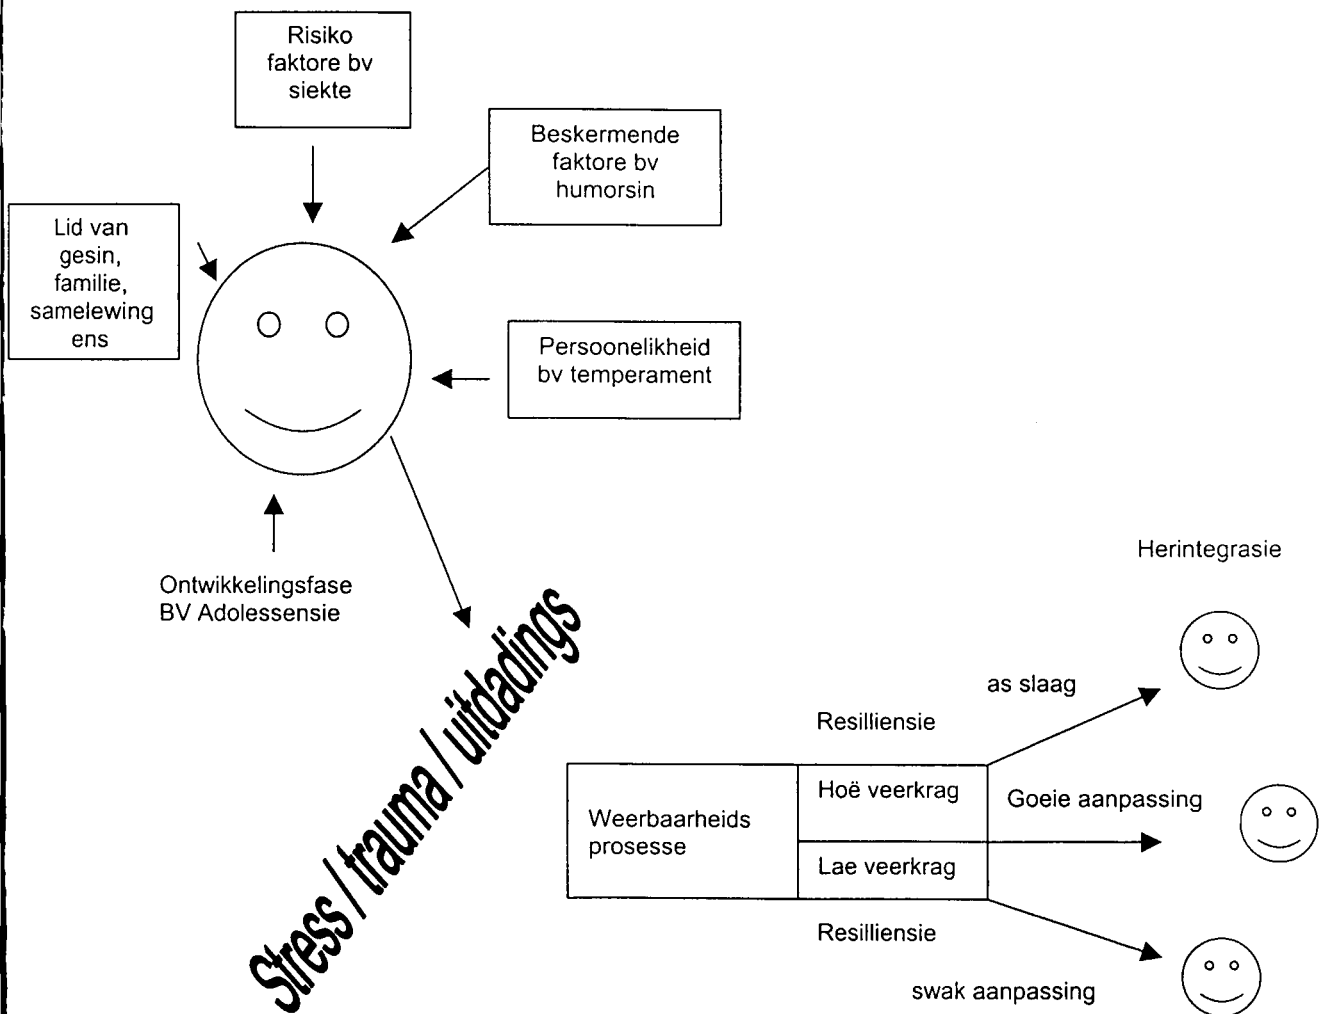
Risiko faktore bv siekte

Beskermende faktore bv humorsin

Lid van gesin, familie, samelewing ens

Persoonelikheid bv temperament

Ontwikkelingsfase BV Adolessensie

Stress / trauma / uitdadings

Herintegrasie

as slaag

Resilliensie

Weerbaarheids prosesse

| Hoë veerkrag |
|---|
| Lae veerkrag |

Goeie aanpassing

Resilliensie

swak aanpassing